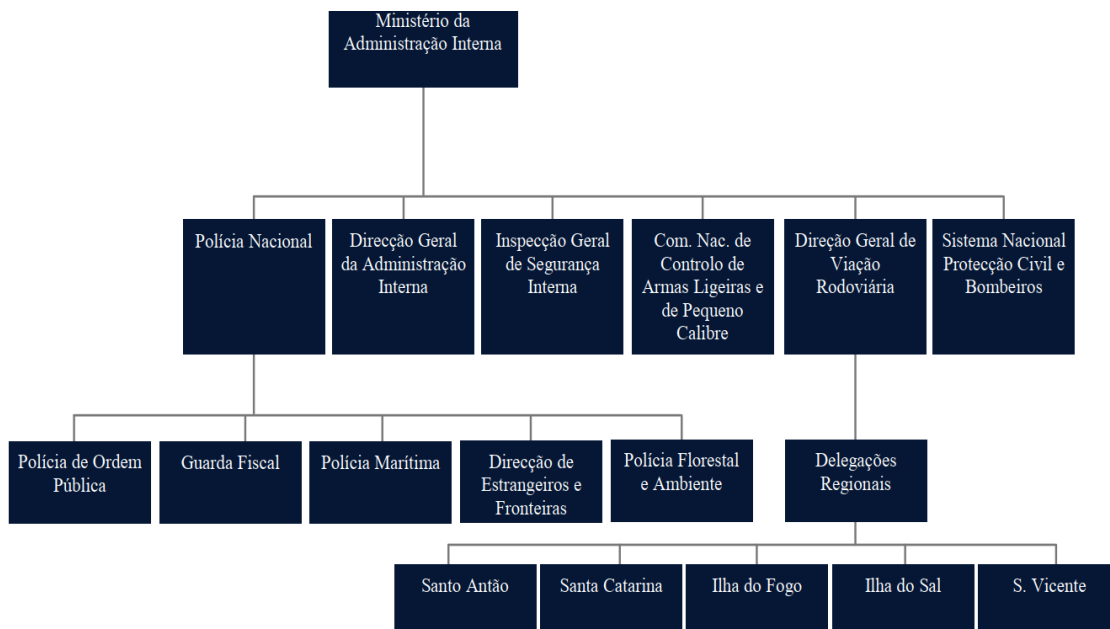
Ministério da Administração Interna

Polícia Nacional

Direcção Geral da Administração Interna

Inspecção Geral de Segurança Interna

Com. Nac. de Controlo de Armas Ligeiras e de Pequeno Calibre

Direção Geral de Viação Rodoviária

Sistema Nacional Protecção Civil e Bombeiros

Polícia de Ordem Pública

Guarda Fiscal

Polícia Marítima

Direcção de Estrangeiros e Fronteiras

Polícia Florestal e Ambiente

Delegações Regionais

Santo Antão

Santa Catarina

Ilha do Fogo

Ilha do Sal

S. Vicente